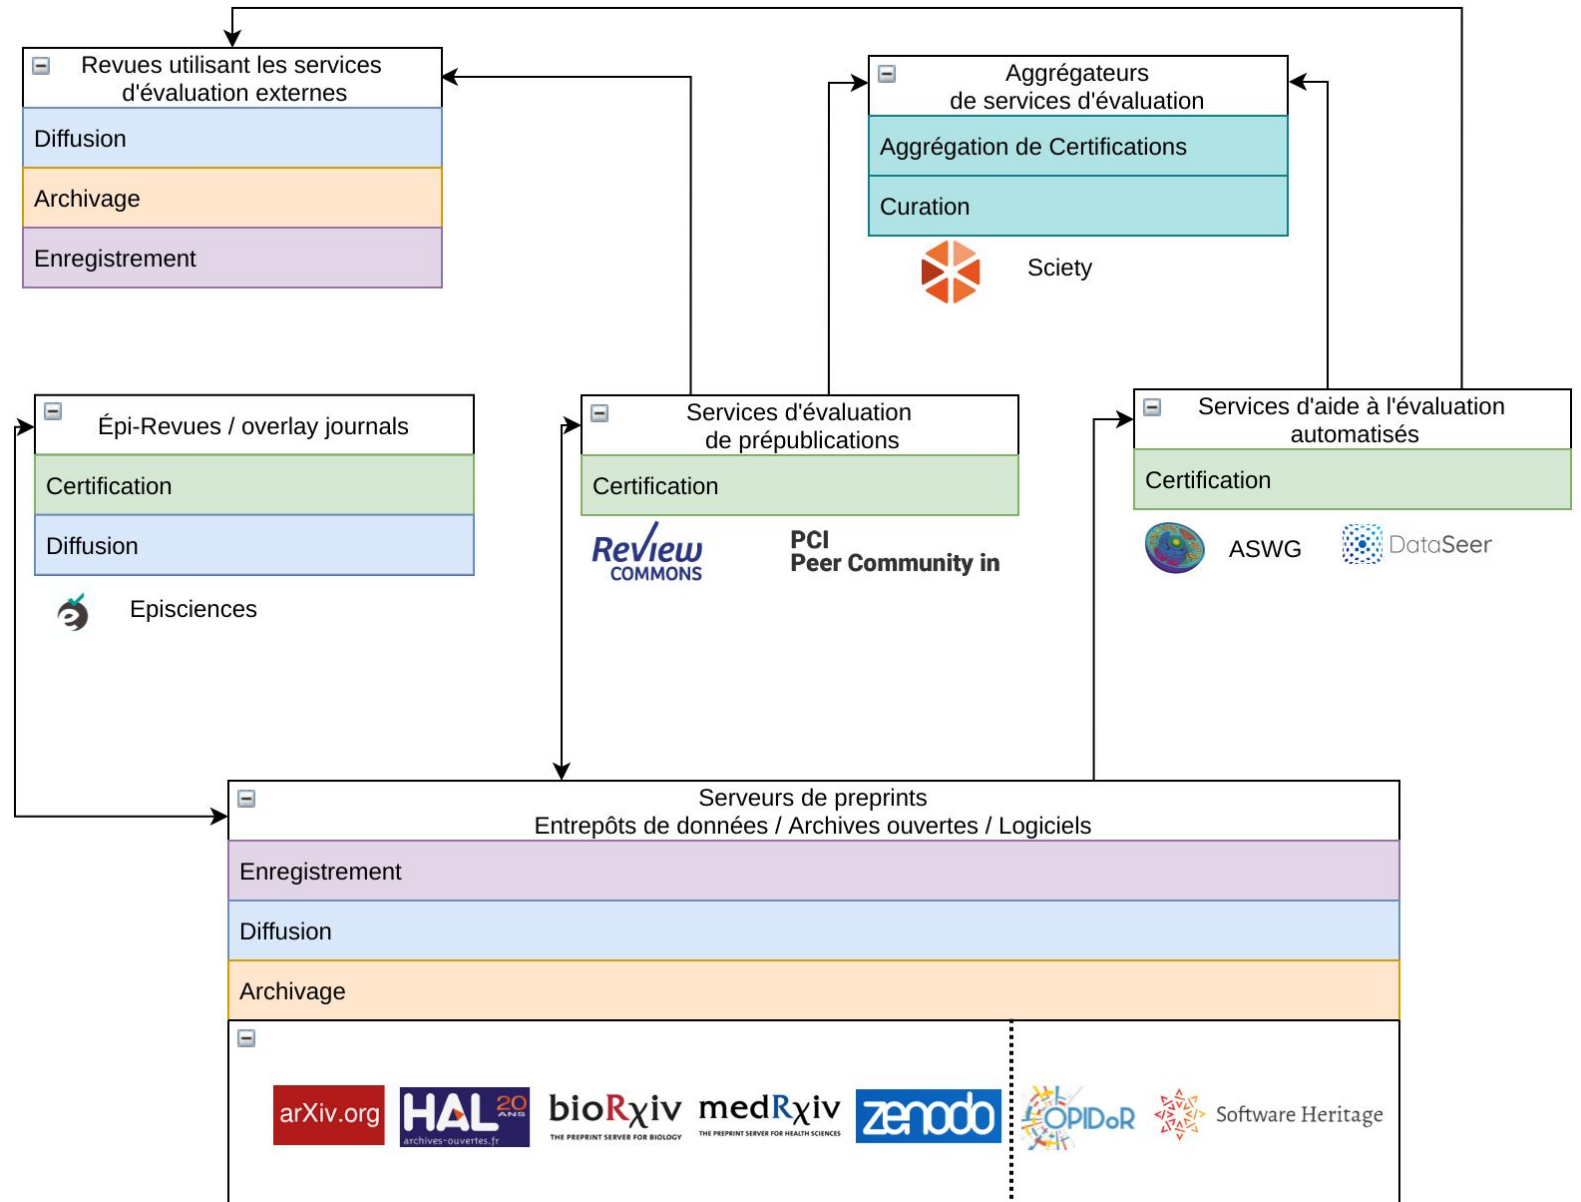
Revues utilisant les services d'évaluation externes

Diffusion

Archivage

Enregistrement

Aggrégateurs de services d'évaluation

Aggrégation de Certifications

Curation

Sciety

Épi-Revues / overlay journals

Certification

Diffusion

Episciences

Services d'évaluation de prépublications

Certification

Review COMMONS

PCI Peer Community in

Services d'aide à l'évaluation automatisés

Certification

ASWG

DataSeer

Serveurs de preprints
Entrepôts de données / Archives ouvertes / Logiciels

Enregistrement

Diffusion

Archivage

arXiv.org

HAL 20 ANS archives-ouvertes.fr

bioRχiv THE PREPRINT SERVER FOR BIOLOGY

medRχiv THE PREPRINT SERVER FOR HEALTH SCIENCES

zenodo

OPIDoR

Software Heritage